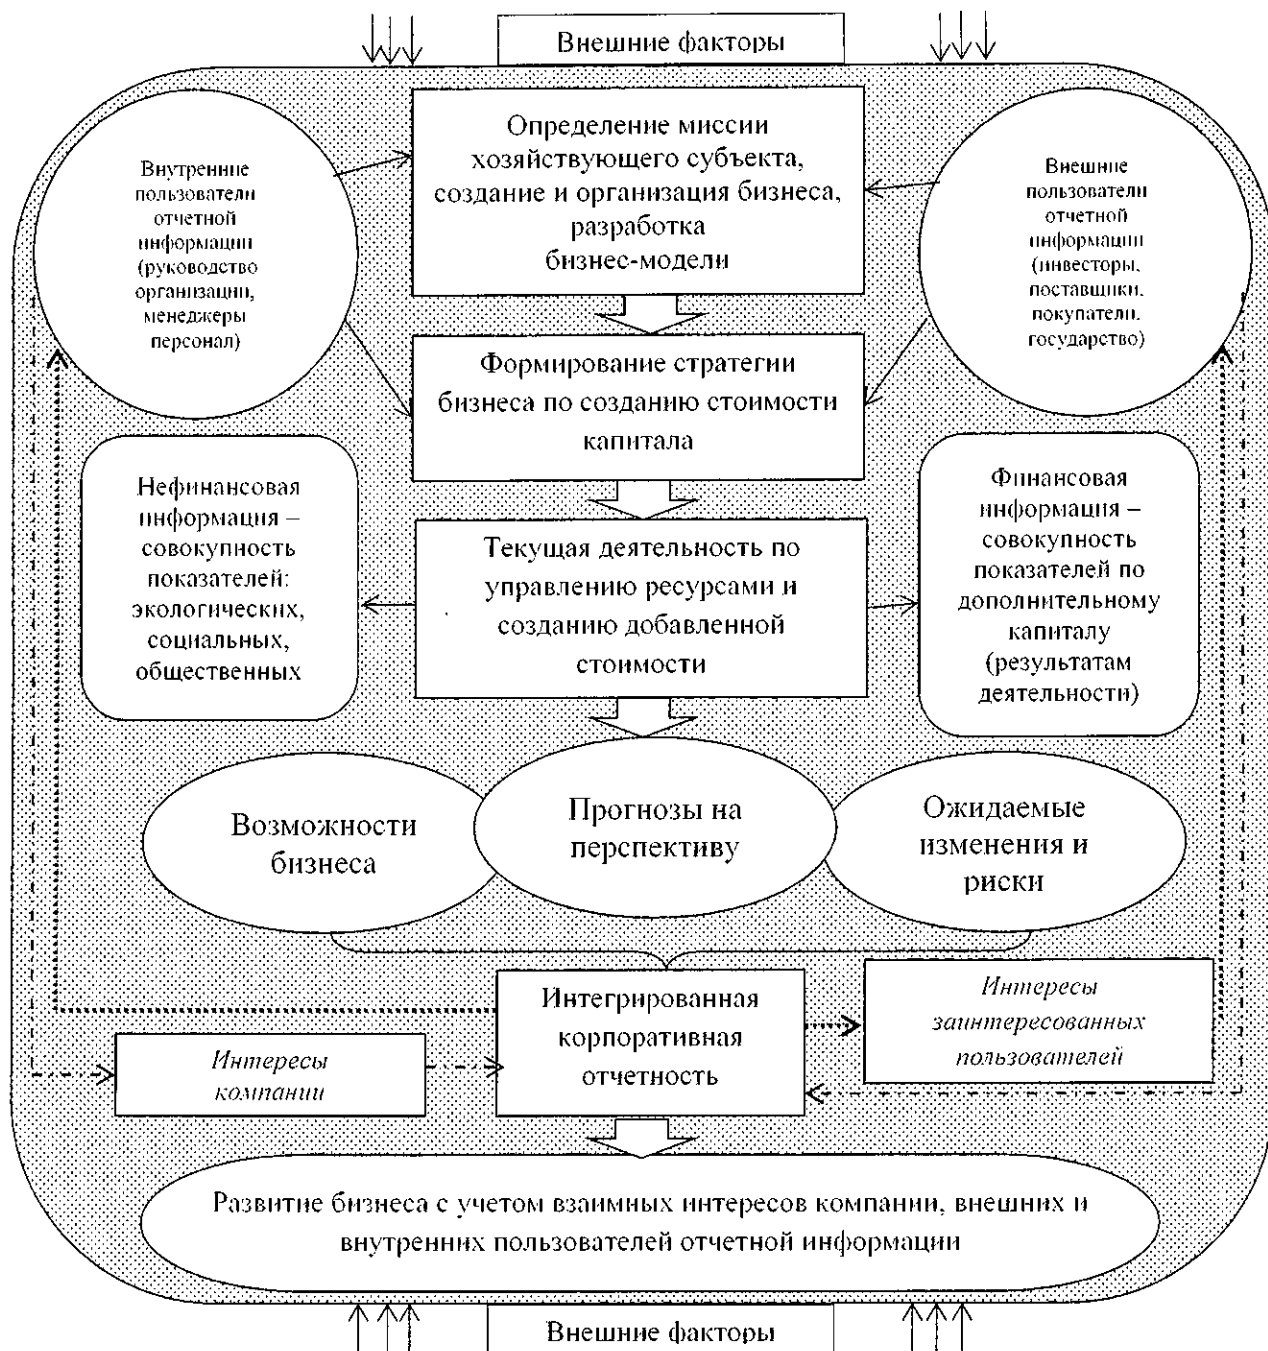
Внешние факторы

Внутренние пользователи отчетной информации (руководство организации, менеджеры персонал)

Определение миссии хозяйствующего субъекта, создание и организация бизнеса, разработка бизнес-модели

Внешние пользователи отчетной информации (инвесторы, поставщики, покупатели, государство)

Формирование стратегии бизнеса по созданию стоимости капитала

Нефинансовая информация – совокупность показателей: экологических, социальных, общественных

Текущая деятельность по управлению ресурсами и созданию добавленной стоимости

Финансовая информация – совокупность показателей по дополнительному капиталу (результатам деятельности)

Возможности бизнеса

Прогнозы на перспективу

Ожидаемые изменения и риски

Интегрированная корпоративная отчетность

Интересы заинтересованных пользователей

Интересы компании

Развитие бизнеса с учетом взаимных интересов компании, внешних и внутренних пользователей отчетной информации

Внешние факторы